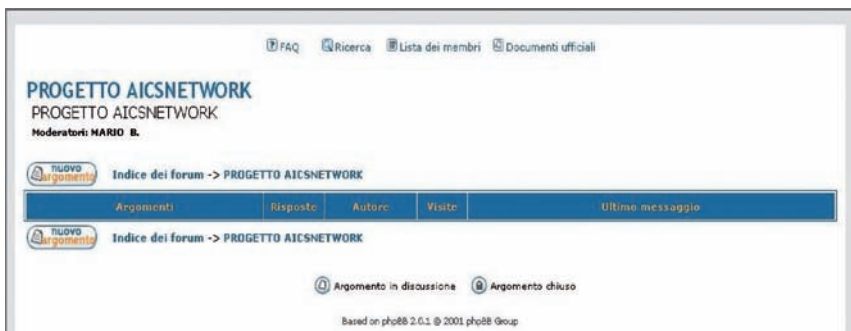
FAQ Ricerca Lista dei membri Documenti ufficiali

PROGETTO AICSNETWORK

PROGETTO AICSNETWORK

Moderatori: MARIO B.

nuovo argomento Indice dei forum -> PROGETTO AICSNETWORK

| Argomenti | Risposte | Autore | Visite | Ultimo messaggio |
|---|---|---|---|---|

nuovo argomento Indice dei forum -> PROGETTO AICSNETWORK

Argomento in discussione Argomento chiuso

Based on phpBB 2.0.1 © 2001 phpBB Group